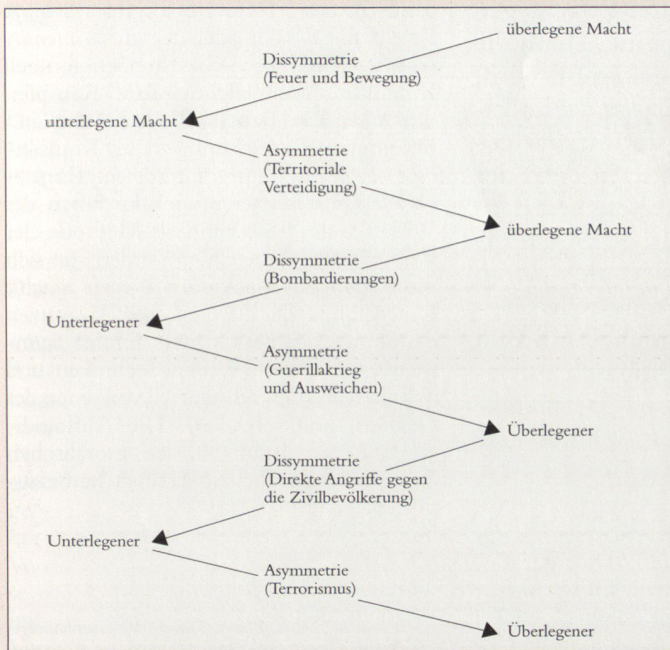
überlegene Macht

Dissymmetrie
(Feuer und Bewegung)

unterlegene Macht

Asymmetrie
(Territoriale Verteidigung)

überlegene Macht

Dissymmetrie
(Bombardierungen)

Unterlegener

Asymmetrie
(Guerillakrieg und Ausweichen)

Überlegener

Dissymmetrie
(Direkte Angriffe gegen die Zivilbevölkerung)

Unterlegener

Asymmetrie
(Terrorismus)

Überlegener